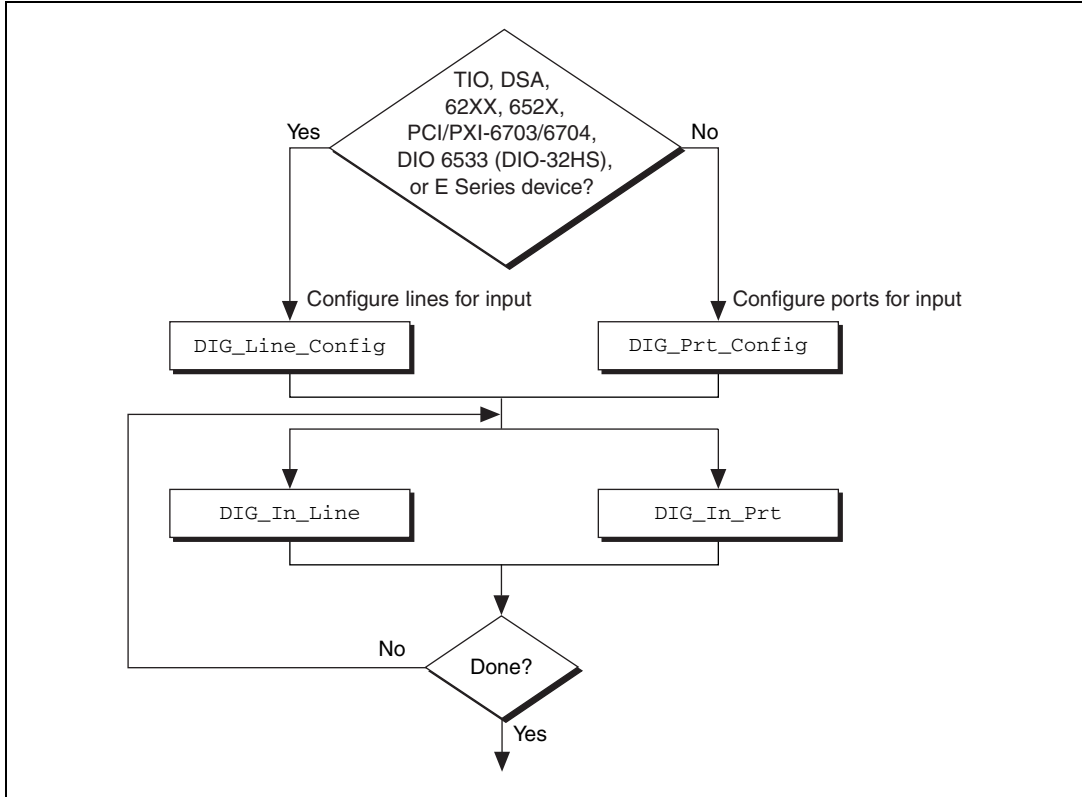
TIO, DSA, 62XX, 652X, PCI/PXI-6703/6704, DIO 6533 (DIO-32HS), or E Series device?

Yes

No

Configure lines for input

Configure ports for input

DIG_Line_Config

DIG_Prt_Config

DIG_In_Line

DIG_In_Prt

No

Done?

Yes